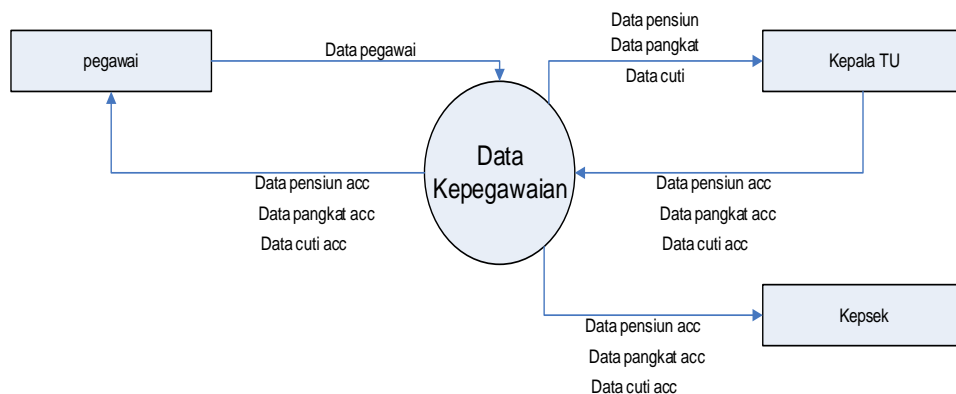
pegawai

Data pegawai

Data pensiun
Data pangkat
Data cuti

Kepala TU

Data Kepegawaian

Data pensiun acc
Data pangkat acc
Data cuti acc

Data pensiun acc
Data pangkat acc
Data cuti acc

Kepsek

Data pensiun acc
Data pangkat acc
Data cuti acc